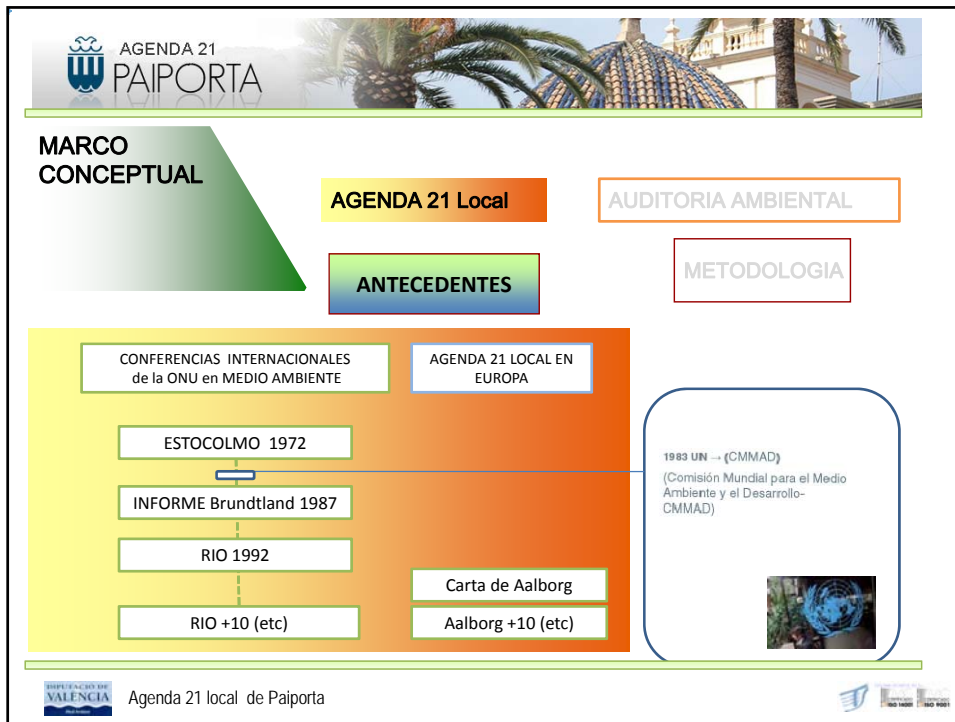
AGENDA 21
PAIPORTA

MARCO CONCEPTUAL

AGENDA 21 Local

AUDITORIA AMBIENTAL

ANTECEDENTES

METODOLOGIA

CONFERENCIAS INTERNACIONALES de la ONU en MEDIO AMBIENTE

AGENDA 21 LOCAL EN EUROPA

ESTOCOLMO 1972

INFORME Brundtland 1987

RIO 1992

Carta de Aalborg

RIO +10 (etc)

Aalborg +10 (etc)

1983 UN → (CMMAD)
(Comisión Mundial para el Medio Ambiente y el Desarrollo-CMMAD)

DIPUTACIÓ DE VALÈNCIA

Agenda 21 local de Paiporta

ISO 14001 ISO 9001